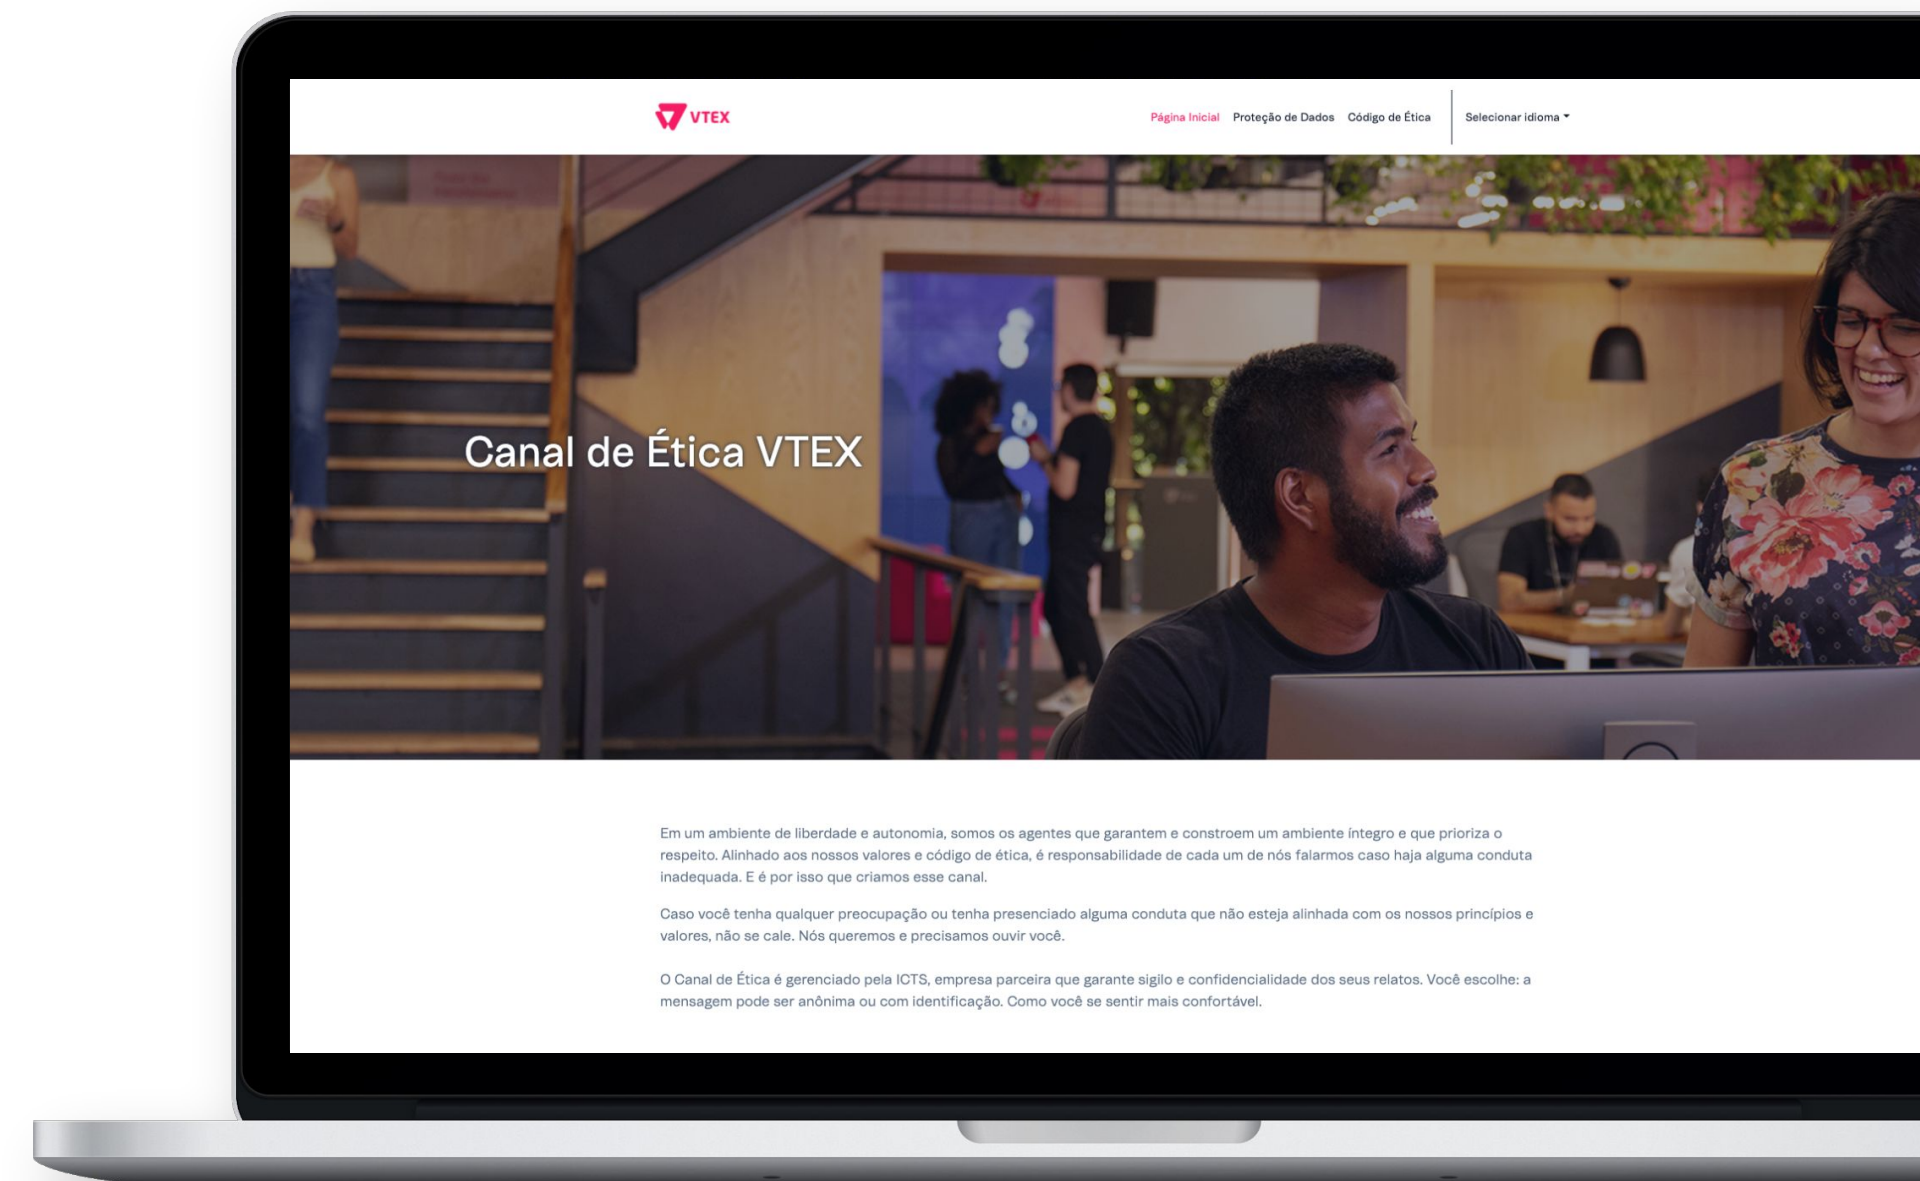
VTEX

Página Inicial Proteção de Dados Código de Ética Selecionar idioma

Canal de Ética VTEX

Em um ambiente de liberdade e autonomia, somos os agentes que garantem e constroem um ambiente íntegro e que prioriza o respeito. Alinhado aos nossos valores e código de ética, é responsabilidade de cada um de nós falarmos caso haja alguma conduta inadequada. E é por isso que criamos esse canal.

Caso você tenha qualquer preocupação ou tenha presenciado alguma conduta que não esteja alinhada com os nossos princípios e valores, não se cale. Nós queremos e precisamos ouvir você.

O Canal de Ética é gerenciado pela ICTS, empresa parceira que garante sigilo e confidencialidade dos seus relatos. Você escolhe: a mensagem pode ser anônima ou com identificação. Como você se sentir mais confortável.